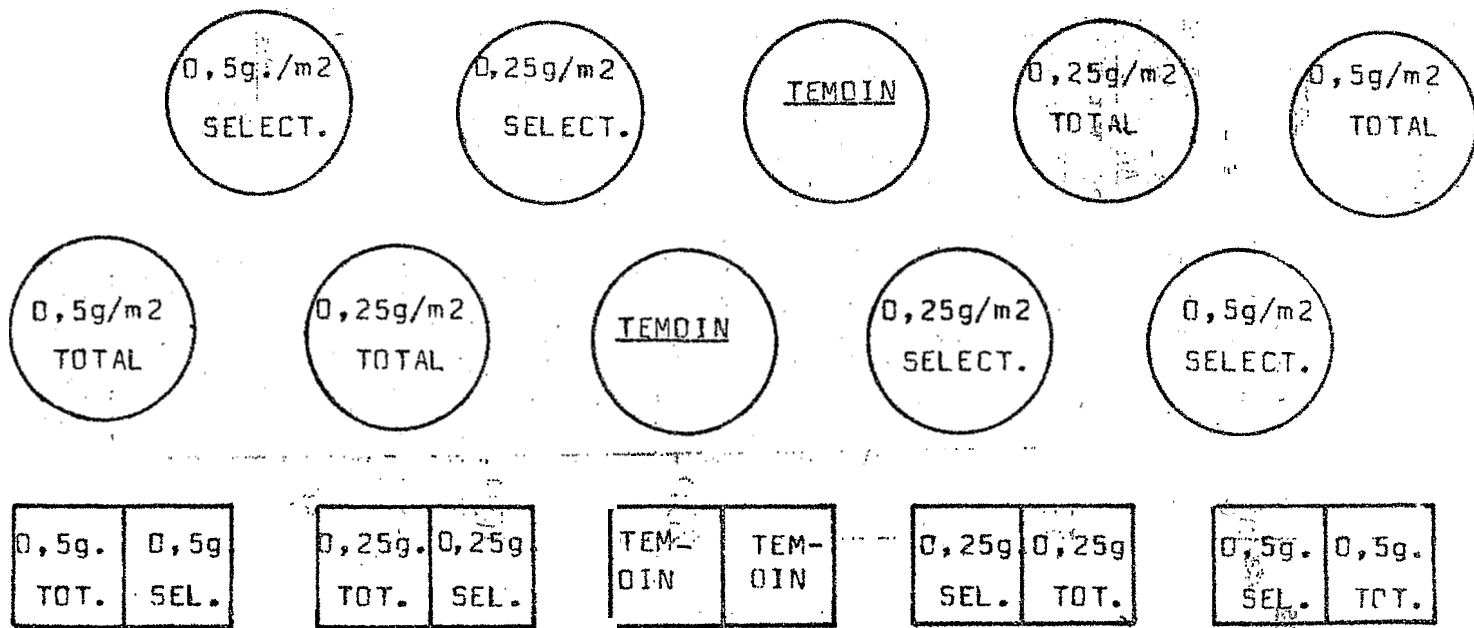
0,5g./m2 SELECT.

0,25g/m2 SELECT.

TEMOIN

0,25g/m2 TOTAL

0,5g/m2 TOTAL

0,5g/m2 TOTAL

0,25g/m2 TOTAL

TEMOIN

0,25g/m2 SELECT.

0,5g/m2 SELECT.

| 0,5g. TOT. | 0,5g SEL. |
|---|---|

| 0,25g. TOT. | 0,25g SEL. |
|---|---|

| TEMOIN | TEMOIN |
|---|---|

| 0,25g SEL. | 0,25g TOT. |
|---|---|

| 0,5g. SEL. | 0,5g. TOT. |
|---|---|